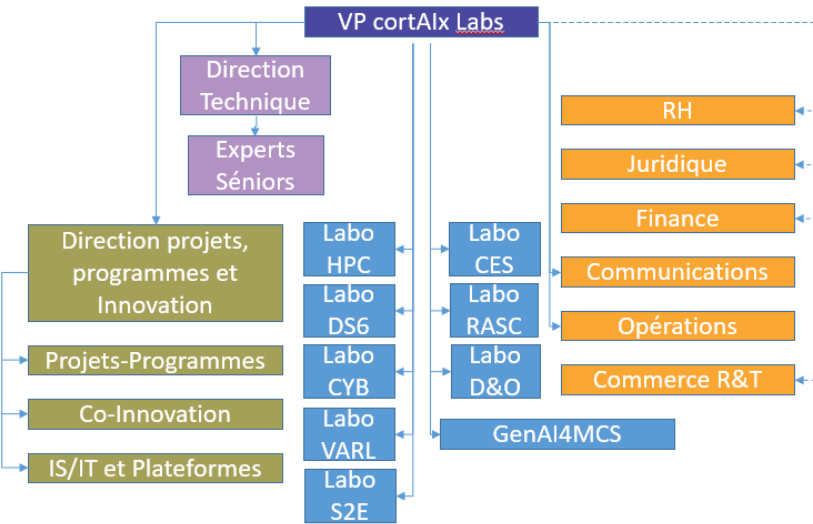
VP cortAIx Labs

Direction Technique

Experts Séniors

Direction projets, programmes et Innovation

Projets-Programmes

Co-Innovation

IS/IT et Plateformes

Labo HPC

Labo DS6

Labo CYB

Labo VARL

Labo S2E

Labo CES

Labo RASC

Labo D&O

GenAI4MCS

RH

Juridique

Finance

Communications

Opérations

Commerce R&T